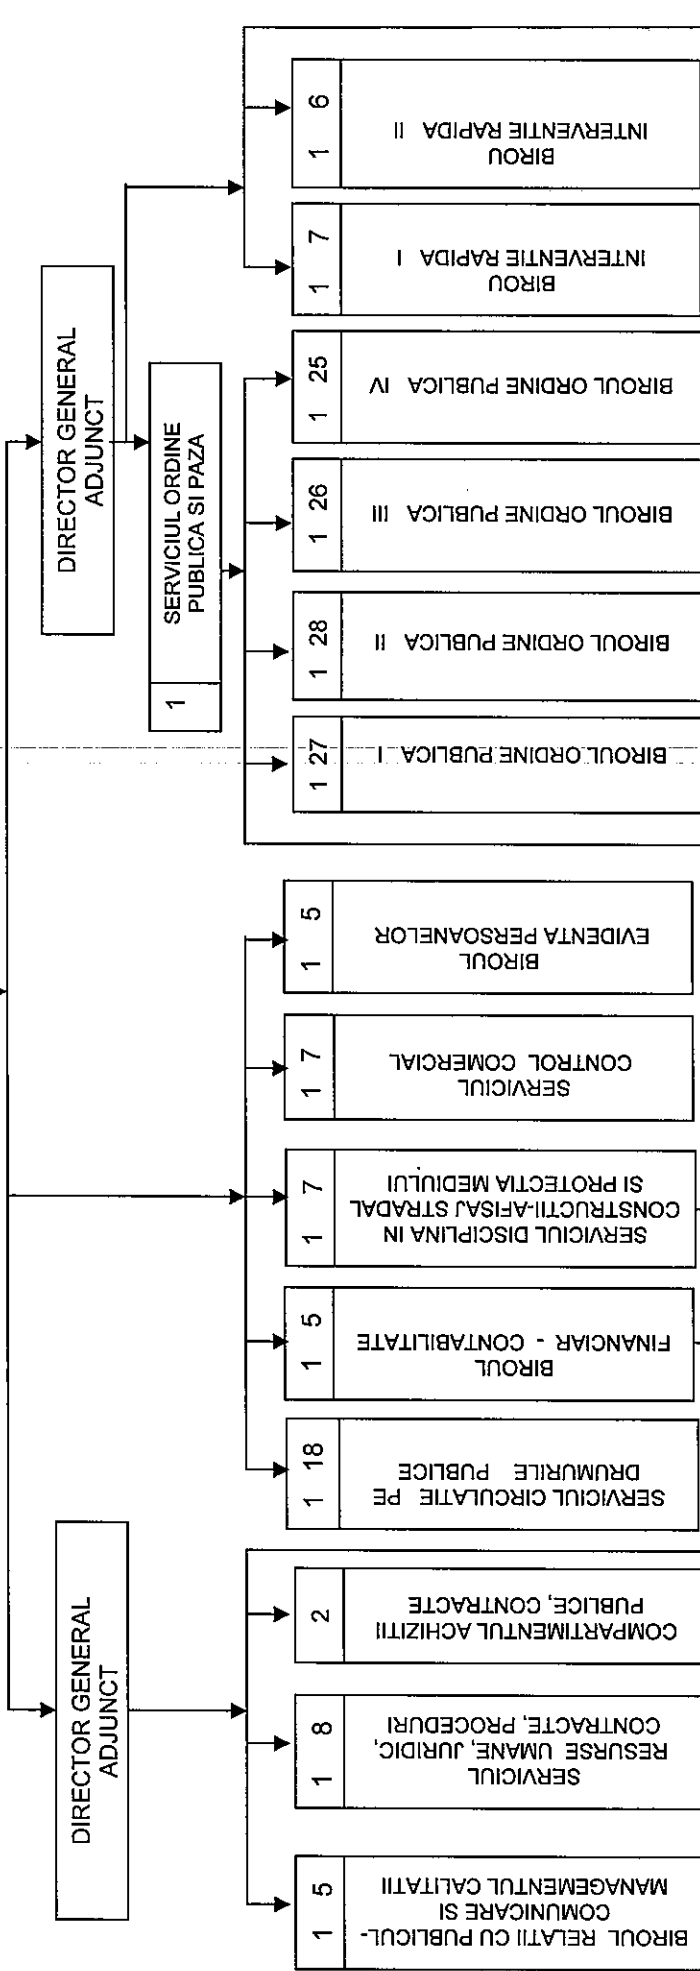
DIRECTOR GENERAL ADJUNCT

SERVICIUL ORDINE PUBLICA SI PAZA
1

BIROU INTERVENTIE RAPIDA II
1 6

BIROU INTERVENTIE RAPIDA I
1 7

BIROUL ORDINE PUBLICA IV
1 25

BIROUL ORDINE PUBLICA III
1 26

BIROUL ORDINE PUBLICA II
1 28

BIROUL ORDINE PUBLICA I
1 27

BIROUL EVIDENTA PERSOANELOR
1 5

SERVICIUL CONTROL COMERCIAL
1 7

SERVICIUL DISCIPLINA IN CONSTRUCTII-AFISAJ STRADAL SI PROTECTIA MEDIULUI
1 7

BIROUL FINANCIAR - CONTABILITATE
1 5

SERVICIUL CIRCULATIE PE DRUMURILE PUBLICE
1 18

DIRECTOR GENERAL ADJUNCT

COMPARTIMENTUL ACHIZITII PUBLICE, CONTRACTE
2

SERVICIUL RESURSE UMANE, JURIDIC, CONTRACTE, PROCEDURI
1 8

BIROUL RELATII CU PUBLICUL- COMUNICARE SI MANAGEMENTUL CALITATII
1 5